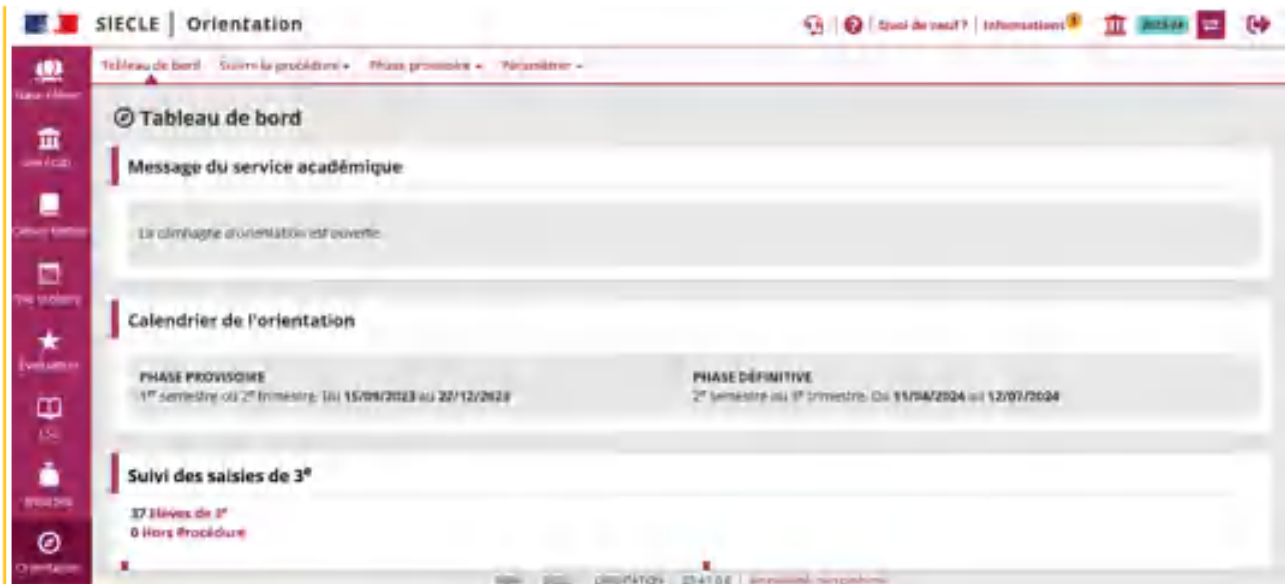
SIECLE | Orientation

Quoi de neuf ? | Informations

Tableau de bord   Suivi la procédure ▾   Phase provisoire ▾   Paramétrer ▾

Base élèves
Vie scolaire
Cahier de textes
Emploi du temps
Évaluation
LSU
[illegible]
Orientation

Tableau de bord

Message du service académique

La campagne d'orientation est ouverte.

Calendrier de l'orientation

PHASE PROVISOIRE
1$^{er}$ semestre ou 2$^{e}$ trimestre. Du 15/09/2023 au 22/12/2023

PHASE DÉFINITIVE
2$^{e}$ semestre ou 3$^{e}$ trimestre. Du 11/04/2024 au 12/07/2024

Suivi des saisies de 3$^{e}$

37 Élèves de 3$^{e}$
0 Hors Procédure

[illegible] ORIENTATION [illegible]